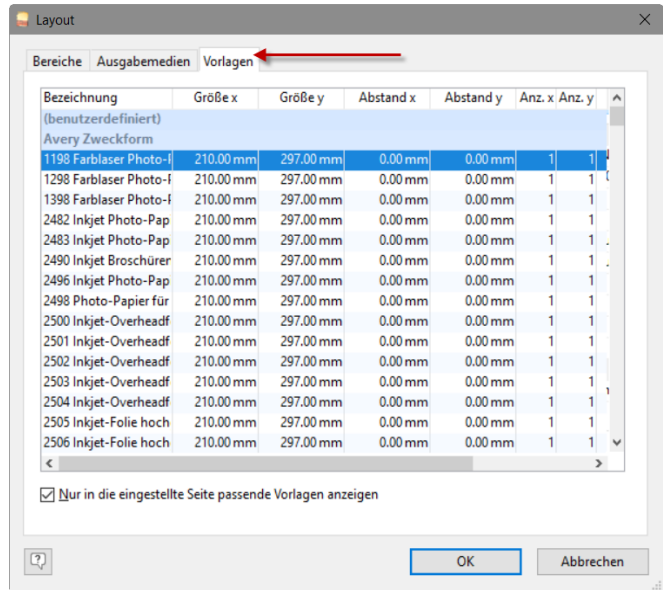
Layout

Bereiche | Ausgabemedien | Vorlagen

| Bezeichnung | Größe x | Größe y | Abstand x | Abstand y | Anz. x | Anz. y |
|---|---|---|---|---|---|---|
| (benutzerdefiniert) | | | | | | |
| Avery Zweckform | | | | | | |
| 1198 Farblaser Photo-I | 210.00 mm | 297.00 mm | 0.00 mm | 0.00 mm | 1 | 1 |
| 1298 Farblaser Photo-F | 210.00 mm | 297.00 mm | 0.00 mm | 0.00 mm | 1 | 1 |
| 1398 Farblaser Photo-F | 210.00 mm | 297.00 mm | 0.00 mm | 0.00 mm | 1 | 1 |
| 2482 Inkjet Photo-Pap | 210.00 mm | 297.00 mm | 0.00 mm | 0.00 mm | 1 | 1 |
| 2483 Inkjet Photo-Pap | 210.00 mm | 297.00 mm | 0.00 mm | 0.00 mm | 1 | 1 |
| 2490 Inkjet Broschürer | 210.00 mm | 297.00 mm | 0.00 mm | 0.00 mm | 1 | 1 |
| 2496 Inkjet Photo-Pap | 210.00 mm | 297.00 mm | 0.00 mm | 0.00 mm | 1 | 1 |
| 2498 Photo-Papier für | 210.00 mm | 297.00 mm | 0.00 mm | 0.00 mm | 1 | 1 |
| 2500 Inkjet-Overheadf | 210.00 mm | 297.00 mm | 0.00 mm | 0.00 mm | 1 | 1 |
| 2501 Inkjet-Overheadf | 210.00 mm | 297.00 mm | 0.00 mm | 0.00 mm | 1 | 1 |
| 2502 Inkjet-Overheadf | 210.00 mm | 297.00 mm | 0.00 mm | 0.00 mm | 1 | 1 |
| 2503 Inkjet-Overheadf | 210.00 mm | 297.00 mm | 0.00 mm | 0.00 mm | 1 | 1 |
| 2504 Inkjet-Overheadf | 210.00 mm | 297.00 mm | 0.00 mm | 0.00 mm | 1 | 1 |
| 2505 Inkjet-Folie hoch | 210.00 mm | 297.00 mm | 0.00 mm | 0.00 mm | 1 | 1 |
| 2506 Inkjet-Folie hoch | 210.00 mm | 297.00 mm | 0.00 mm | 0.00 mm | 1 | 1 |

☑ Nur in die eingestellte Seite passende Vorlagen anzeigen

OK | Abbrechen